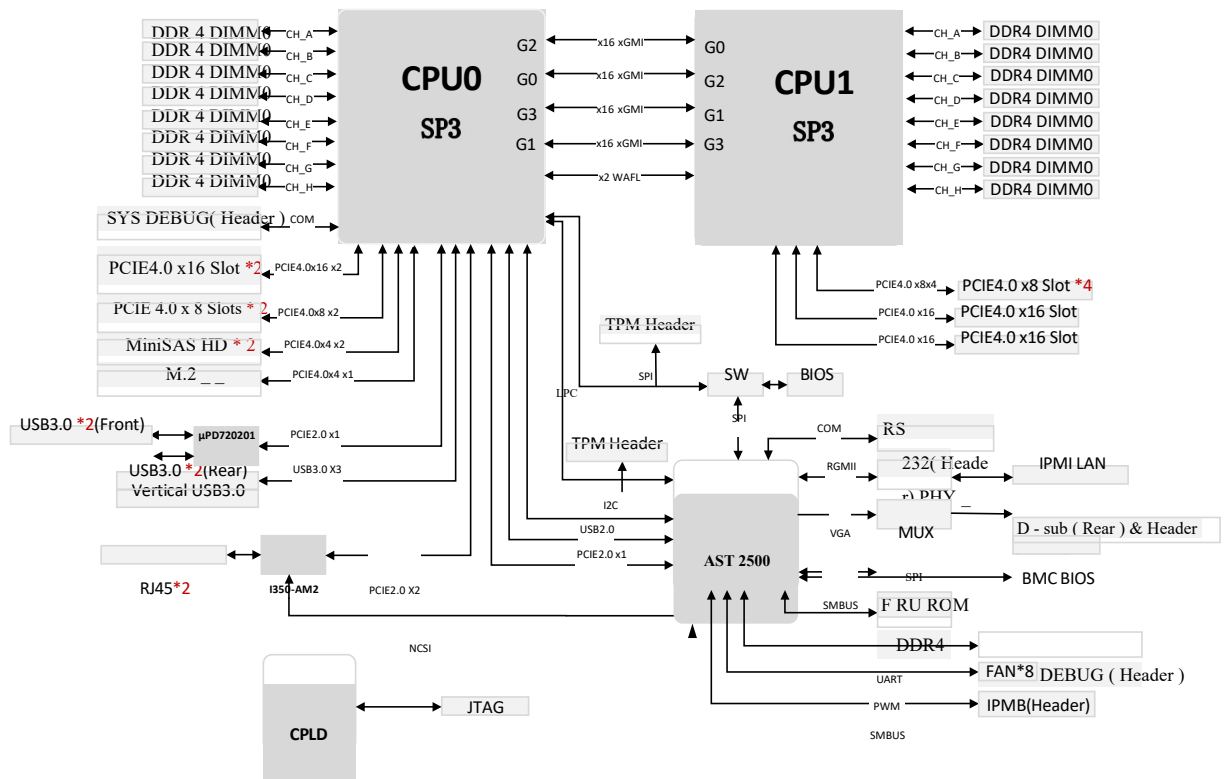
DDR 4 DIMM0 CH_A
DDR 4 DIMM0 CH_B
DDR 4 DIMM0 CH_C
DDR 4 DIMM0 CH_D
DDR 4 DIMM0 CH_E
DDR 4 DIMM0 CH_F
DDR 4 DIMM0 CH_G
DDR 4 DIMM0 CH_H

CPU0
SP3

G2 x16 xGMI G0
G0 x16 xGMI G2
G3 x16 xGMI G1
G1 x16 xGMI G3
x2 WAFL

CPU1
SP3

CH_A DDR4 DIMM0
CH_B DDR4 DIMM0
CH_C DDR4 DIMM0
CH_D DDR4 DIMM0
CH_E DDR4 DIMM0
CH_F DDR4 DIMM0
CH_G DDR4 DIMM0
CH_H DDR4 DIMM0

SYS DEBUG( Header ) COM
PCIE4.0 x16 Slot *2 PCIE4.0x16 x2
PCIE 4.0 x 8 Slots * 2 PCIE4.0x8 x2
MiniSAS HD * 2 PCIE4.0x4 x2
M.2 _ _ PCIE4.0x4 x1

PCIE4.0 x8x4 PCIE4.0 x8 Slot *4
PCIE4.0 x16 PCIE4.0 x16 Slot
PCIE4.0 x16 PCIE4.0 x16 Slot

TPM Header
SPI
SW
BIOS
LPC
SPI

USB3.0 *2(Front)
µPD720201
PCIE2.0 x1
USB3.0 *2(Rear)
Vertical USB3.0
USB3.0 X3

TPM Header
I2C
USB2.0
PCIE2.0 x1

COM
RS
RGMII
232( Heade
r) PHY _
IPMI LAN
VGA
MUX
D - sub ( Rear ) & Header

AST 2500

RJ45*2
I350-AM2
PCIE2.0 X2

SPI
BMC BIOS
SMBUS
F RU ROM
DDR4
FAN*8 DEBUG ( Header )
UART
PWM
IPMB(Header)
SMBUS
NCSI

CPLD
JTAG